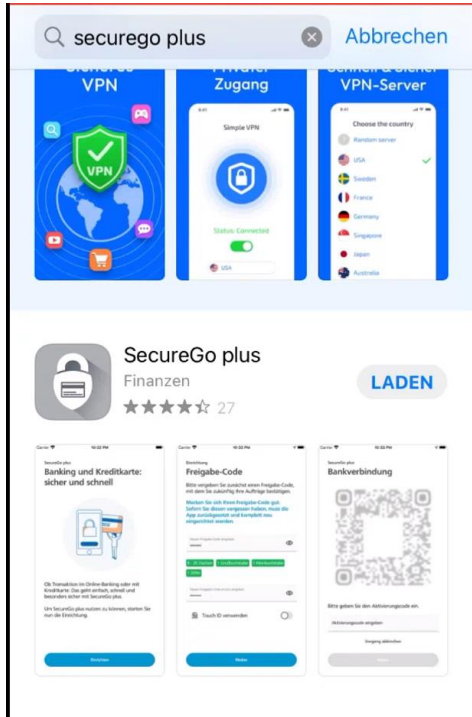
securego plus

Abbrechen

VPN

VPN

Zugang

Simple VPN

Status: Connected

USA

VPN-Server

Choose the country

Random server

USA

Sweden

France

Germany

Singapore

Japan

Australia

SecureGo plus

Finanzen

27

LADEN

SecureGo plus

Banking und Kreditkarte: sicher und schnell

Ob Transaktion im Online-Banking oder mit Kreditkarte: Das geht einfach, schnell und besonders sicher mit SecureGo plus.

Um SecureGo plus nutzen zu können, starten Sie nun die Einrichtung.

Einrichten

Einrichtung

Freigabe-Code

Bitte vergeben Sie zunächst einen Freigabe-Code, mit dem Sie zukünftig Ihre Aufträge bestätigen.

Merken Sie sich Ihren Freigabe-Code gut. Sollten Sie diesen vergessen haben, muss die App zurückgesetzt und komplett neu eingerichtet werden.

Touch ID verwenden

Weiter

SecureGo plus

Bankverbindung

Bitte geben Sie den Aktivierungscode ein.

Aktivierungscode eingeben

Vorgang abbrechen